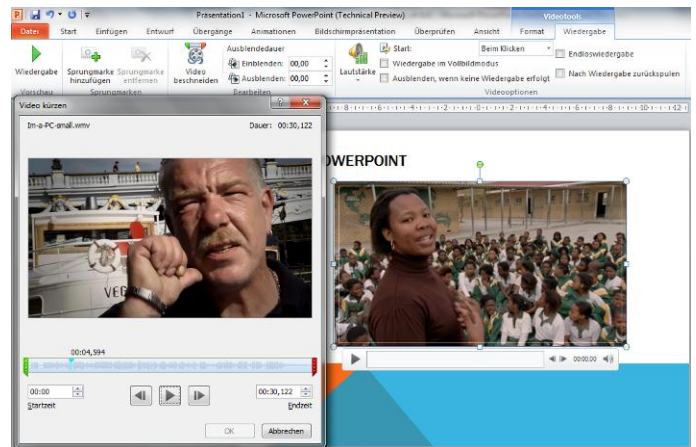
Präsentation1 - Microsoft PowerPoint (Technical Preview)

Videotools

Datei Start Einfügen Entwurf Übergänge Animationen Bildschirmpräsentation Überprüfen Ansicht Format Wiedergabe

Wiedergabe
Sprungmarke hinzufügen
Sprungmarke entfernen
Sprungmarken
Video beschneiden
Ausblendedauer
Einblenden: 00,00
Ausblenden: 00,00
Bearbeiten
Lautstärke
Start: Beim Klicken
Wiedergabe im Vollbildmodus
Ausblenden, wenn keine Wiedergabe erfolgt
Endloswiedergabe
Nach Wiedergabe zurückspulen
Videooptionen

Video kürzen

Im-a-PC-small.wmv
Dauer: 00:30,122

00:04,594

00:00
Startzeit
00:30,122
Endzeit

OK
Abbrechen

OWERPOINT

00:00,00